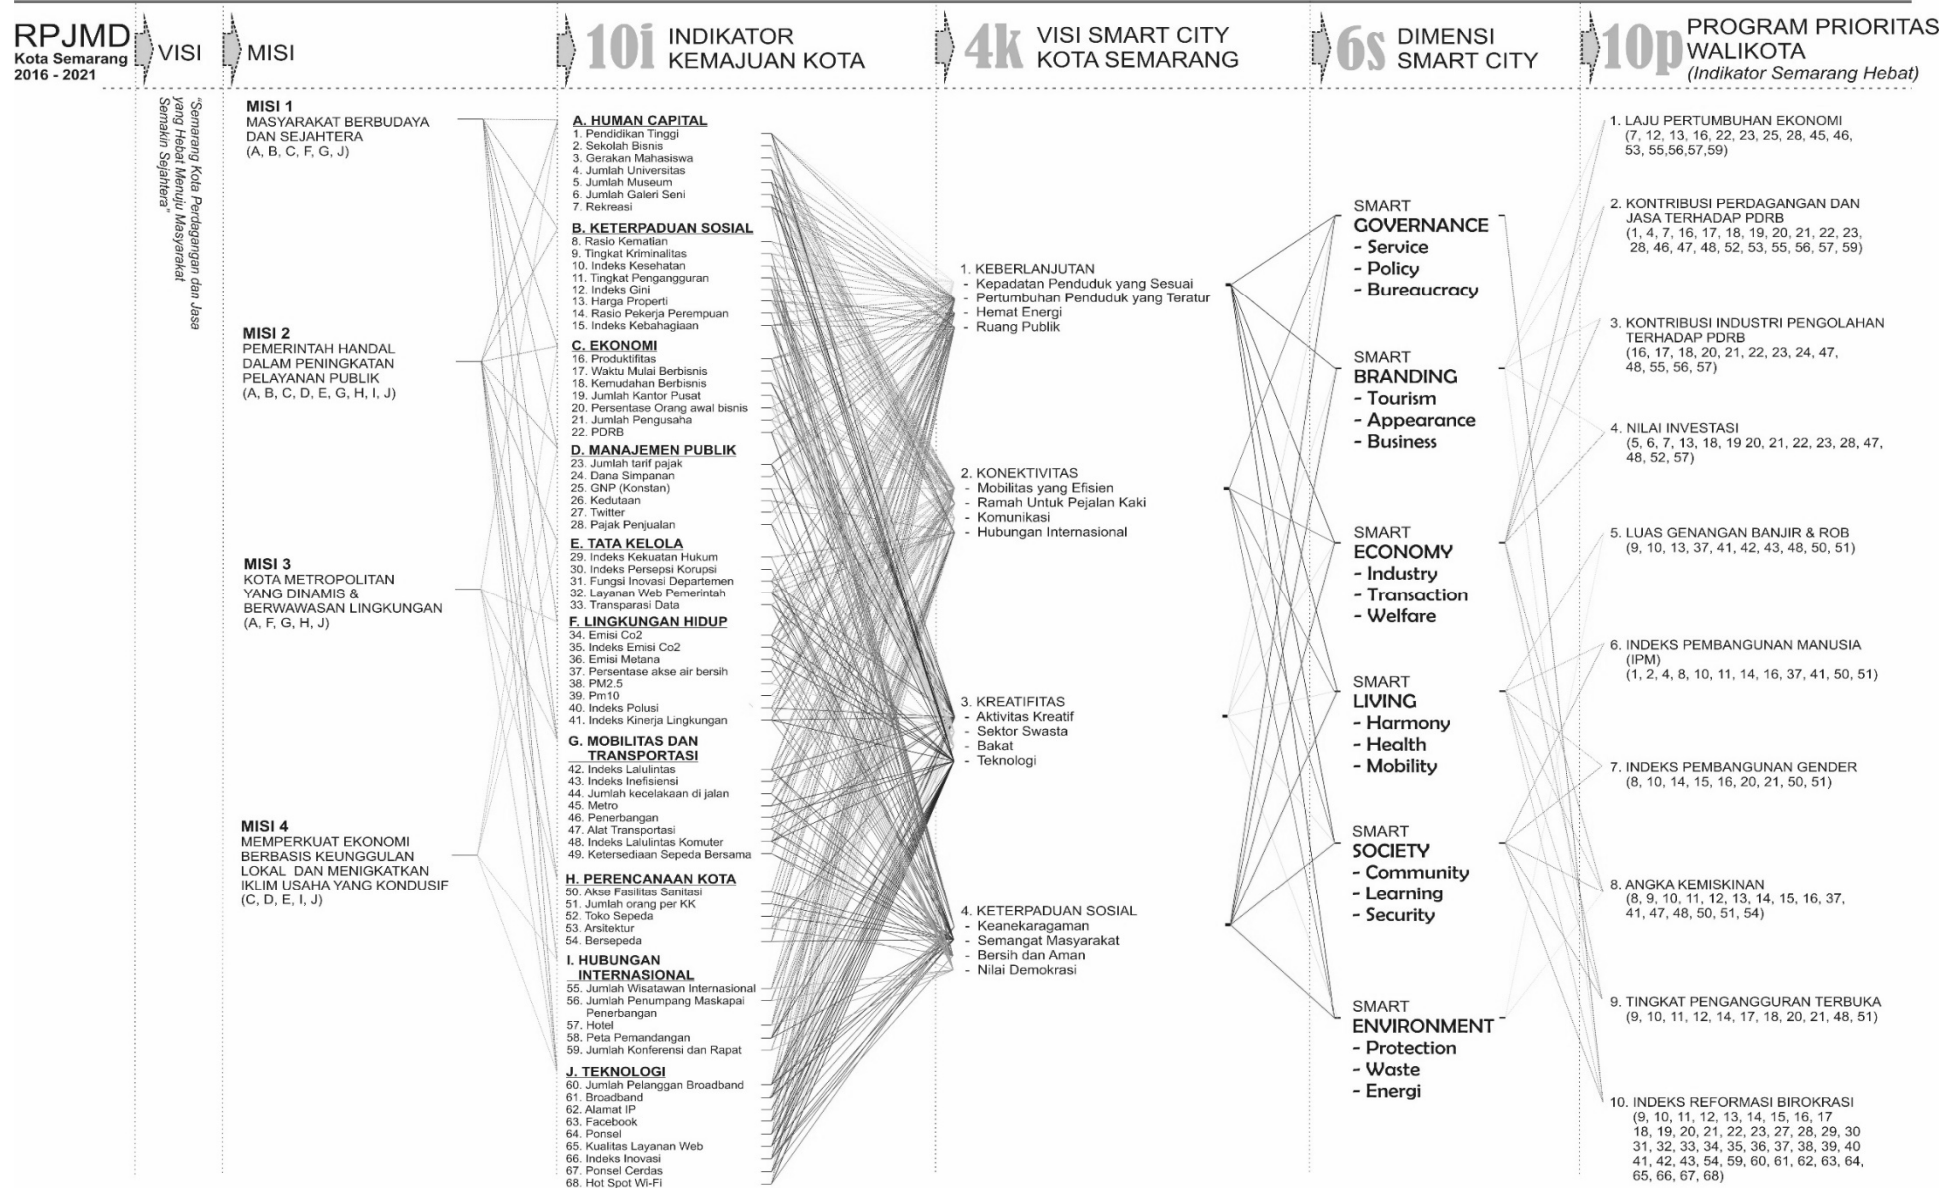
RPJMD
Kota Semarang
2016 - 2021

VISI

MISI

10i INDIKATOR KEMAJUAN KOTA

4k VISI SMART CITY KOTA SEMARANG

6s DIMENSI SMART CITY

10p PROGRAM PRIORITAS WALIKOTA
(Indikator Semarang Hebat)

"Semarang Kota Perdagangan dan Jasa yang Hebat Menuju Masyarakat Semakin Sejahtera"

MISI 1
MASYARAKAT BERBUDAYA DAN SEJAHTERA
(A, B, C, F, G, J)

MISI 2
PEMERINTAH HANDAL DALAM PENINGKATAN PELAYANAN PUBLIK
(A, B, C, D, E, G, H, I, J)

MISI 3
KOTA METROPOLITAN YANG DINAMIS & BERWAWASAN LINGKUNGAN
(A, F, G, H, J)

MISI 4
MEMPERKUAT EKONOMI BERBASIS KEUNGGULAN LOKAL DAN MENIGKATKAN IKLIM USAHA YANG KONDUSIF
(C, D, E, I, J)

A. HUMAN CAPITAL
1. Pendidikan Tinggi
2. Sekolah Bisnis
3. Gerakan Mahasiswa
4. Jumlah Universitas
5. Jumlah Museum
6. Jumlah Galeri Seni
7. Rekreasi
B. KETERPADUAN SOSIAL
8. Rasio Kematian
9. Tingkat Kriminalitas
10. Indeks Kesehatan
11. Tingkat Pengangguran
12. Indeks Gini
13. Harga Properti
14. Rasio Pekerja Perempuan
15. Indeks Kebahagiaan
C. EKONOMI
16. Produktifitas
17. Waktu Mulai Berbisnis
18. Kemudahan Berbisnis
19. Jumlah Kantor Pusat
20. Persentase Orang awal bisnis
21. Jumlah Pengusaha
22. PDRB
D. MANAJEMEN PUBLIK
23. Jumlah tarif pajak
24. Dana Simpanan
25. GNP (Konstan)
26. Kedutaan
27. Twitter
28. Pajak Penjualan
E. TATA KELOLA
29. Indeks Kekuatan Hukum
30. Indeks Persepsi Korupsi
31. Fungsi Inovasi Departemen
32. Layanan Web Pemerintah
33. Transparasi Data
F. LINGKUNGAN HIDUP
34. Emisi Co2
35. Indeks Emisi Co2
36. Emisi Metana
37. Persentase akse air bersih
38. PM2.5
39. Pm10
40. Indeks Polusi
41. Indeks Kinerja Lingkungan
G. MOBILITAS DAN TRANSPORTASI
42. Indeks Lalulintas
43. Indeks Inefisiensi
44. Jumlah kecelakaan di jalan
45. Metro
46. Penerbangan
47. Alat Transportasi
48. Indeks Lalulintas Komuter
49. Ketersediaan Sepeda Bersama
H. PERENCANAAN KOTA
50. Akse Fasilitas Sanitasi
51. Jumlah orang per KK
52. Toko Sepeda
53. Arsitektur
54. Bersepeda
I. HUBUNGAN INTERNASIONAL
55. Jumlah Wisatawan Internasional
56. Jumlah Penumpang Maskapai Penerbangan
57. Hotel
58. Peta Pemandangan
59. Jumlah Konferensi dan Rapat
J. TEKNOLOGI
60. Jumlah Pelanggan Broadband
61. Broadband
62. Alamat IP
63. Facebook
64. Ponsel
65. Kualitas Layanan Web
66. Indeks Inovasi
67. Ponsel Cerdas
68. Hot Spot Wi-Fi

1. KEBERLANJUTAN
- Kepadatan Penduduk yang Sesuai
- Pertumbuhan Penduduk yang Teratur
- Hemat Energi
- Ruang Publik

2. KONEKTIVITAS
- Mobilitas yang Efisien
- Ramah Untuk Pejalan Kaki
- Komunikasi
- Hubungan Internasional

3. KREATIFITAS
- Aktivitas Kreatif
- Sektor Swasta
- Bakat
- Teknologi

4. KETERPADUAN SOSIAL
- Keanekaragaman
- Semangat Masyarakat
- Bersih dan Aman
- Nilai Demokrasi

SMART GOVERNANCE
- Service
- Policy
- Bureaucracy

SMART BRANDING
- Tourism
- Appearance
- Business

SMART ECONOMY
- Industry
- Transaction
- Welfare

SMART LIVING
- Harmony
- Health
- Mobility

SMART SOCIETY
- Community
- Learning
- Security

SMART ENVIRONMENT
- Protection
- Waste
- Energi

1. LAJU PERTUMBUHAN EKONOMI
(7, 12, 13, 16, 22, 23, 25, 28, 45, 46, 53, 55,56,57,59)

2. KONTRIBUSI PERDAGANGAN DAN JASA TERHADAP PDRB
(1, 4, 7, 16, 17, 18, 19, 20, 21, 22, 23, 28, 46, 47, 48, 52, 53, 55, 56, 57, 59)

3. KONTRIBUSI INDUSTRI PENGOLAHAN TERHADAP PDRB
(16, 17, 18, 20, 21, 22, 23, 24, 47, 48, 55, 56, 57)

4. NILAI INVESTASI
(5, 6, 7, 13, 18, 19 20, 21, 22, 23, 28, 47, 48, 52, 57)

5. LUAS GENANGAN BANJIR & ROB
(9, 10, 13, 37, 41, 42, 43, 48, 50, 51)

6. INDEKS PEMBANGUNAN MANUSIA (IPM)
(1, 2, 4, 8, 10, 11, 14, 16, 37, 41, 50, 51)

7. INDEKS PEMBANGUNAN GENDER
(8, 10, 14, 15, 16, 20, 21, 50, 51)

8. ANGKA KEMISKINAN
(8, 9, 10, 11, 12, 13, 14, 15, 16, 37, 41, 47, 48, 50, 51, 54)

9. TINGKAT PENGANGGURAN TERBUKA
(9, 10, 11, 12, 14, 17, 18, 20, 21, 48, 51)

10. INDEKS REFORMASI BIROKRASI
(9, 10, 11, 12, 13, 14, 15, 16, 17 18, 19, 20, 21, 22, 23, 27, 28, 29, 30 31, 32, 33, 34, 35, 36, 37, 38, 39, 40 41, 42, 43, 54, 59, 60, 61, 62, 63, 64, 65, 66, 67, 68)